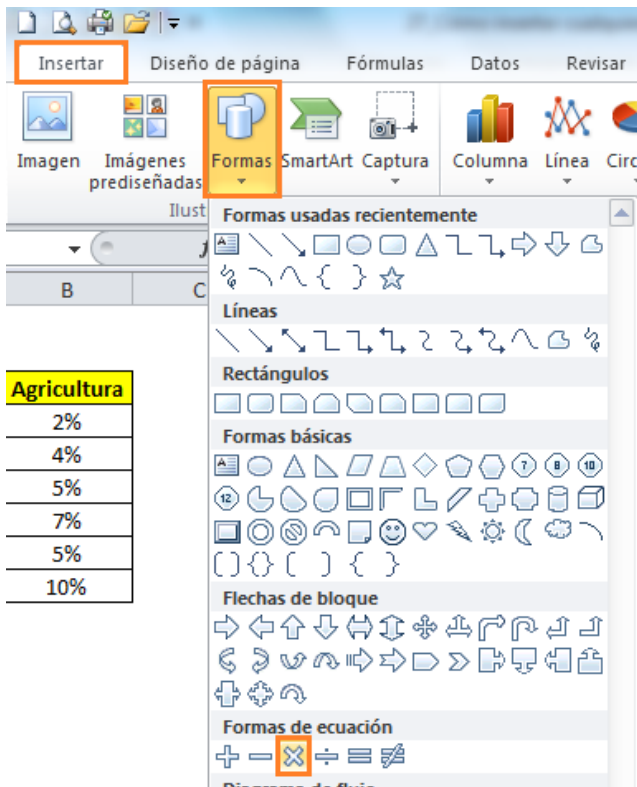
Insertar
Diseño de página
Fórmulas
Datos
Revisar

Imagen
Imágenes prediseñadas
Formas
SmartArt
Captura
Columna
Línea
Circ

Ilust

B
C

Agricultura
2%
4%
5%
7%
5%
10%

Formas usadas recientemente
Líneas
Rectángulos
Formas básicas
Flechas de bloque
Formas de ecuación